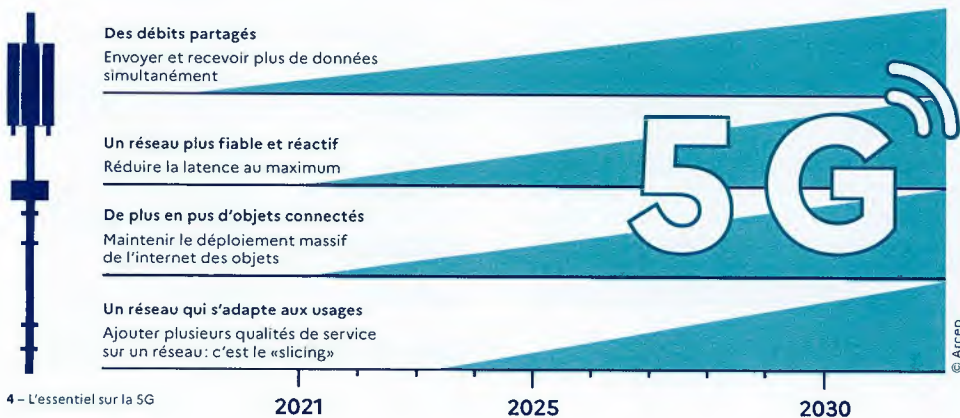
Des débits partagés
Envoyer et recevoir plus de données simultanément

Un réseau plus fiable et réactif
Réduire la latence au maximum

De plus en pus d'objets connectés
Maintenir le déploiement massif de l'internet des objets

Un réseau qui s'adapte aux usages
Ajouter plusieurs qualités de service sur un réseau: c'est le «slicing»

5G

2021
2025
2030

© Arcep

4 – L'essentiel sur la 5G